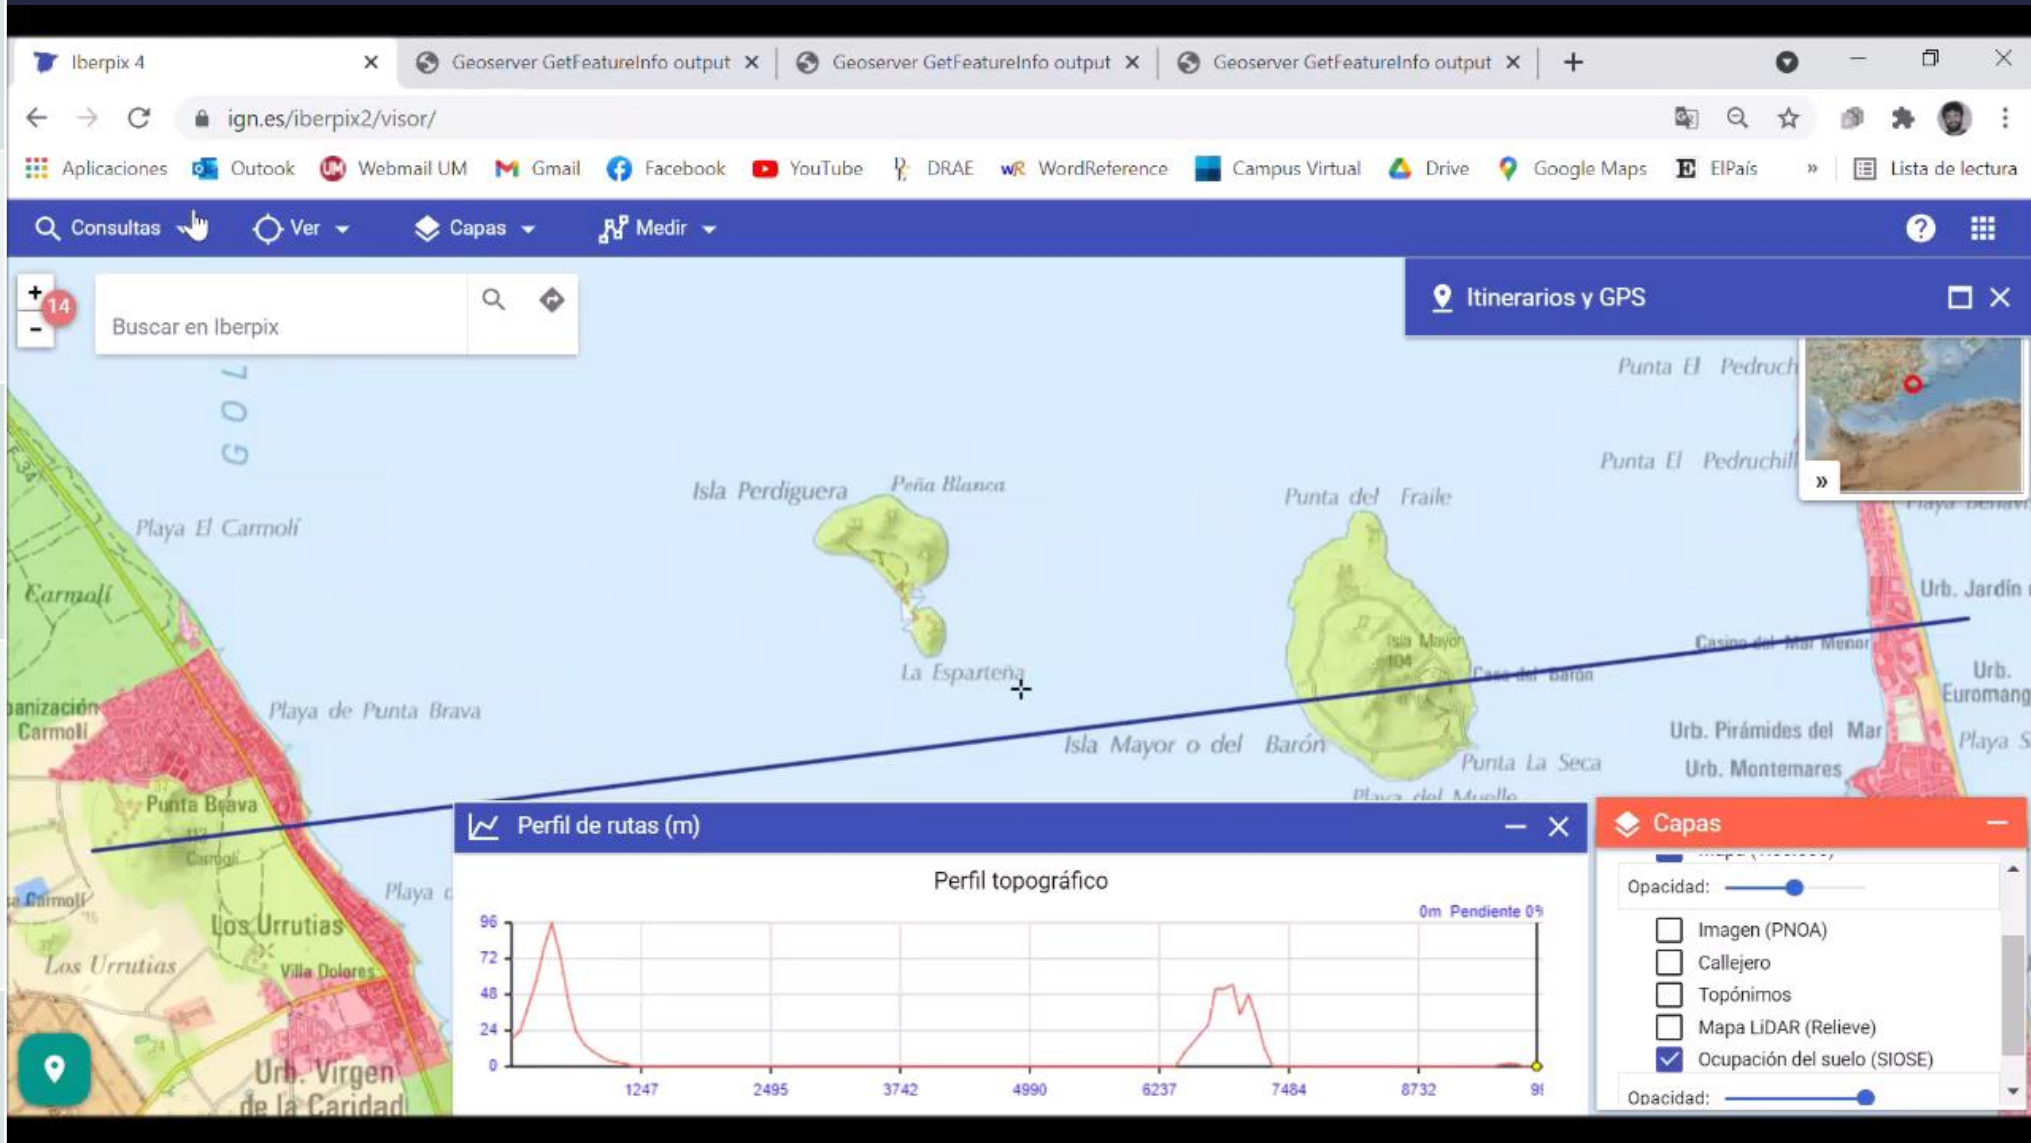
Iberpix 4 × Geoserver GetFeatureInfo output × Geoserver GetFeatureInfo output × Geoserver GetFeatureInfo output ×

ign.es/iberpix2/visor/

Aplicaciones Outook Webmail UM Gmail Facebook YouTube DRAE WordReference Campus Virtual Drive Google Maps ElPaís » Lista de lectura

Consultas Ver Capas Medir

+ 14 -

Buscar en Iberpix

Itinerarios y GPS

Punta El Pedruch
Punta El Pedruchil
»
Isla Perdiguera
Peña Blanca
Punta del Fraile
Playa El Carmolí
Carmolí
Urb. Jardín
Casino del Mar Menor
Isla Mayor 104
Casa del Barón
La Esparteña
Urb. Euromang
anización Carmolí
Playa de Punta Brava
Isla Mayor o del Barón
Urb. Pirámides del Mar
Playa S
Punta La Seca
Urb. Montemares
Playa del Muelle
Punta Brava
Carmolí
Playa
Los Urrutias
Los Urrutias
Villa Dolores
Urb. Virgen de la Caridad

Perfil de rutas (m)

Perfil topográfico

0m Pendiente 0%

96
72
48
24
0
1247
2495
3742
4990
6237
7484
8732
9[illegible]

Capas

Opacidad:
Imagen (PNOA)
Callejero
Topónimos
Mapa LiDAR (Relieve)
Ocupación del suelo (SIOSE)
Opacidad: